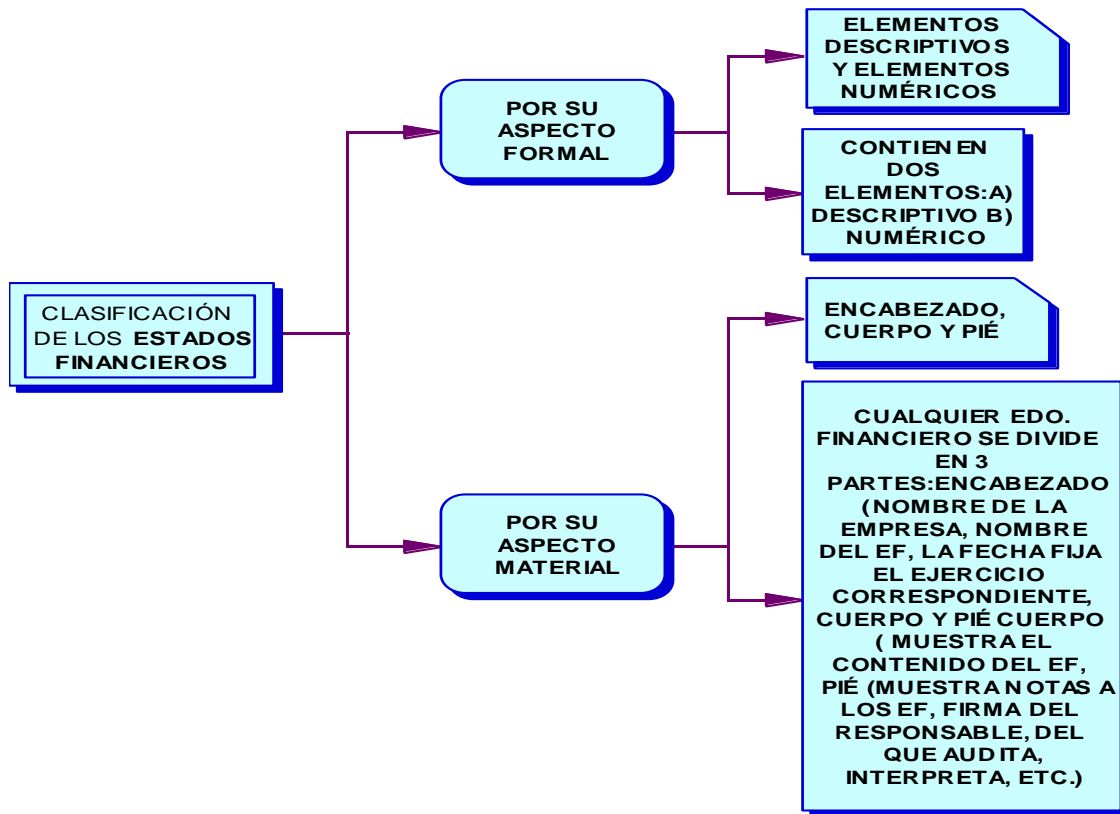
CLASIFICACIÓN DE LOS ESTADOS FINANCIEROS

POR SU ASPECTO FORMAL

ELEMENTOS DESCRIPTIVOS Y ELEMENTOS NUMÉRICOS

CONTIENEN DOS ELEMENTOS:A) DESCRIPTIVO B) NUMÉRICO

POR SU ASPECTO MATERIAL

ENCABEZADO, CUERPO Y PIÉ

CUALQUIER EDO. FINANCIERO SE DIVIDE EN 3 PARTES:ENCABEZADO (NOMBRE DE LA EMPRESA, NOMBRE DEL EF, LA FECHA FIJA EL EJERCICIO CORRESPONDIENTE, CUERPO Y PIÉ CUERPO ( MUESTRA EL CONTENIDO DEL EF, PIÉ (MUESTRA NOTAS A LOS EF, FIRMA DEL RESPONSABLE, DEL QUE AUDITA, INTERPRETA, ETC.)